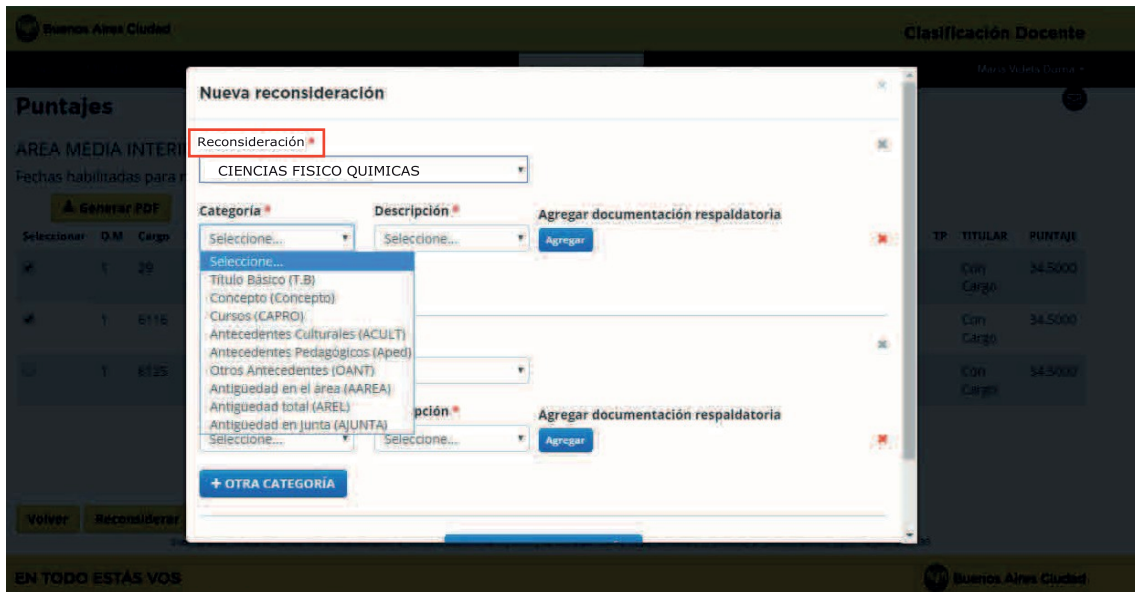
Buenos Aires Ciudad

Clasificación Docente

Maria Victoria Duma

Puntajes

AREA MEDIA INTERI

Fechas habilitadas para r

Generar PDF

| Seleccionar | O.M | Cargo | TP | TITULAR | PUNTAJE |
|---|---|---|---|---|---|
| ✔ | 1 | 29 | | Con Cargo | 34.5000 |
| ✔ | 1 | 6116 | | Con Cargo | 34.5000 |
| | 1 | 6125 | | Con Cargo | 34.5000 |

Volver Reconsiderar

EN TODO ESTÁS VOS

Buenos Aires Ciudad

Nueva reconsideración

×

Reconsideración *

CIENCIAS FISICO QUIMICAS

Categoría *

Seleccione...

Descripción *

Seleccione...

Agregar documentación respaldatoria

Agregar

Seleccione...
Título Básico (T.B)
Concepto (Concepto)
Cursos (CAPRO)
Antecedentes Culturales (ACULT)
Antecedentes Pedagógicos (Aped)
Otros Antecedentes (OANT)
Antigüedad en el área (AAREA)
Antigüedad total (AREL)
Antigüedad en junta (AJUNTA)

Seleccione...

Descripción *

Seleccione...

Agregar documentación respaldatoria

Agregar

+ OTRA CATEGORÍA